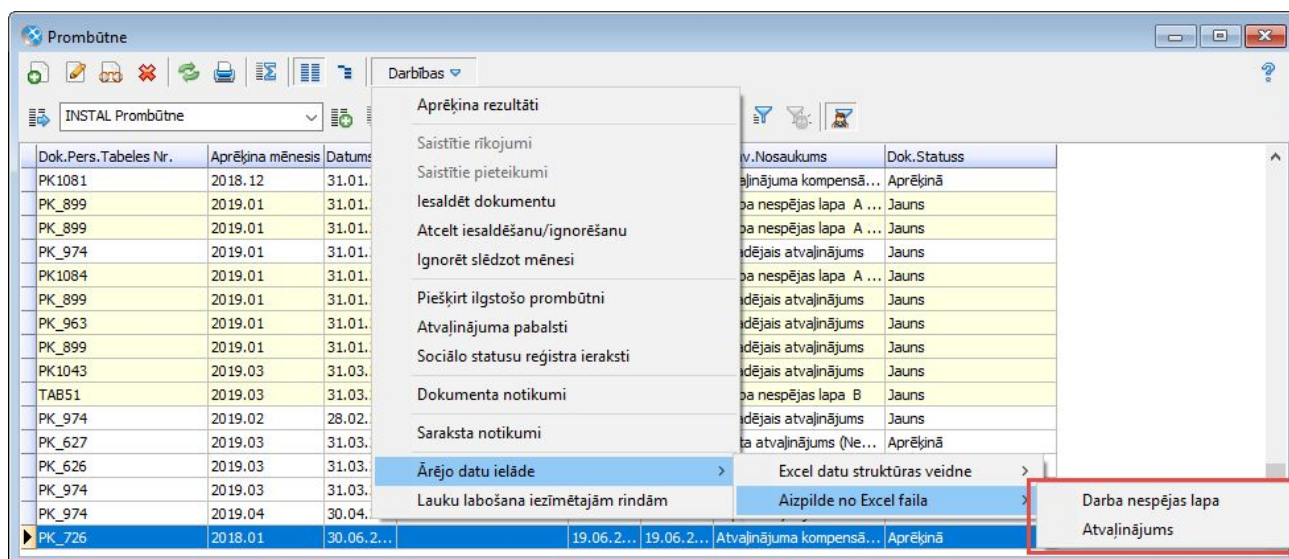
Prombūtne

Darbības

INSTAL Prombūtne

Aprēķina rezultāti
Saistītie rīkojumi
Saistītie pieteikumi
Iesaldēt dokumentu
Atcelt iesaldēšanu/ignorēšanu
Ignorēt slēdzot mēnesi
Piešķirt ilgstošo prombūtni
Atvaļinājuma pabalsti
Sociālo statusu reģistra ieraksti
Dokumenta notikumi
Saraksta notikumi
Ārējo datu ielāde
Lauku labošana iezīmētajām rindām

Excel datu struktūras veidne
Aizpilde no Excel faila

Darba nespējas lapa
Atvaļinājums

| Dok.Pers.Tabeles Nr. | Aprēķina mēnesis | Datums | | | | v.Nosaukums | Dok.Statuss |
|---|---|---|---|---|---|---|---|
| PK1081 | 2018.12 | 31.01. | | | | aļinājuma kompensā... | Aprēķinā |
| PK_899 | 2019.01 | 31.01. | | | | oa nespējas lapa A ... | Jauns |
| PK_899 | 2019.01 | 31.01. | | | | oa nespējas lapa A ... | Jauns |
| PK_974 | 2019.01 | 31.01. | | | | dējais atvaļinājums | Jauns |
| PK1084 | 2019.01 | 31.01. | | | | oa nespējas lapa A ... | Jauns |
| PK_899 | 2019.01 | 31.01. | | | | dējais atvaļinājums | Jauns |
| PK_963 | 2019.01 | 31.01. | | | | dējais atvaļinājums | Jauns |
| PK_899 | 2019.01 | 31.01. | | | | dējais atvaļinājums | Jauns |
| PK1043 | 2019.03 | 31.03. | | | | dējais atvaļinājums | Jauns |
| TAB51 | 2019.03 | 31.03. | | | | oa nespējas lapa B | Jauns |
| PK_974 | 2019.02 | 28.02. | | | | dējais atvaļinājums | Jauns |
| PK_627 | 2019.03 | 31.03. | | | | ta atvaļinājums (Ne... | Aprēķinā |
| PK_626 | 2019.03 | 31.03. | | | | | |
| PK_974 | 2019.03 | 31.03. | | | | | |
| PK_974 | 2019.04 | 30.04. | | | | | |
| PK_726 | 2018.01 | 30.06.2... | | 19.06.2... | 19.06.2... | Atvaļinājuma kompensā... | Aprēķinā |